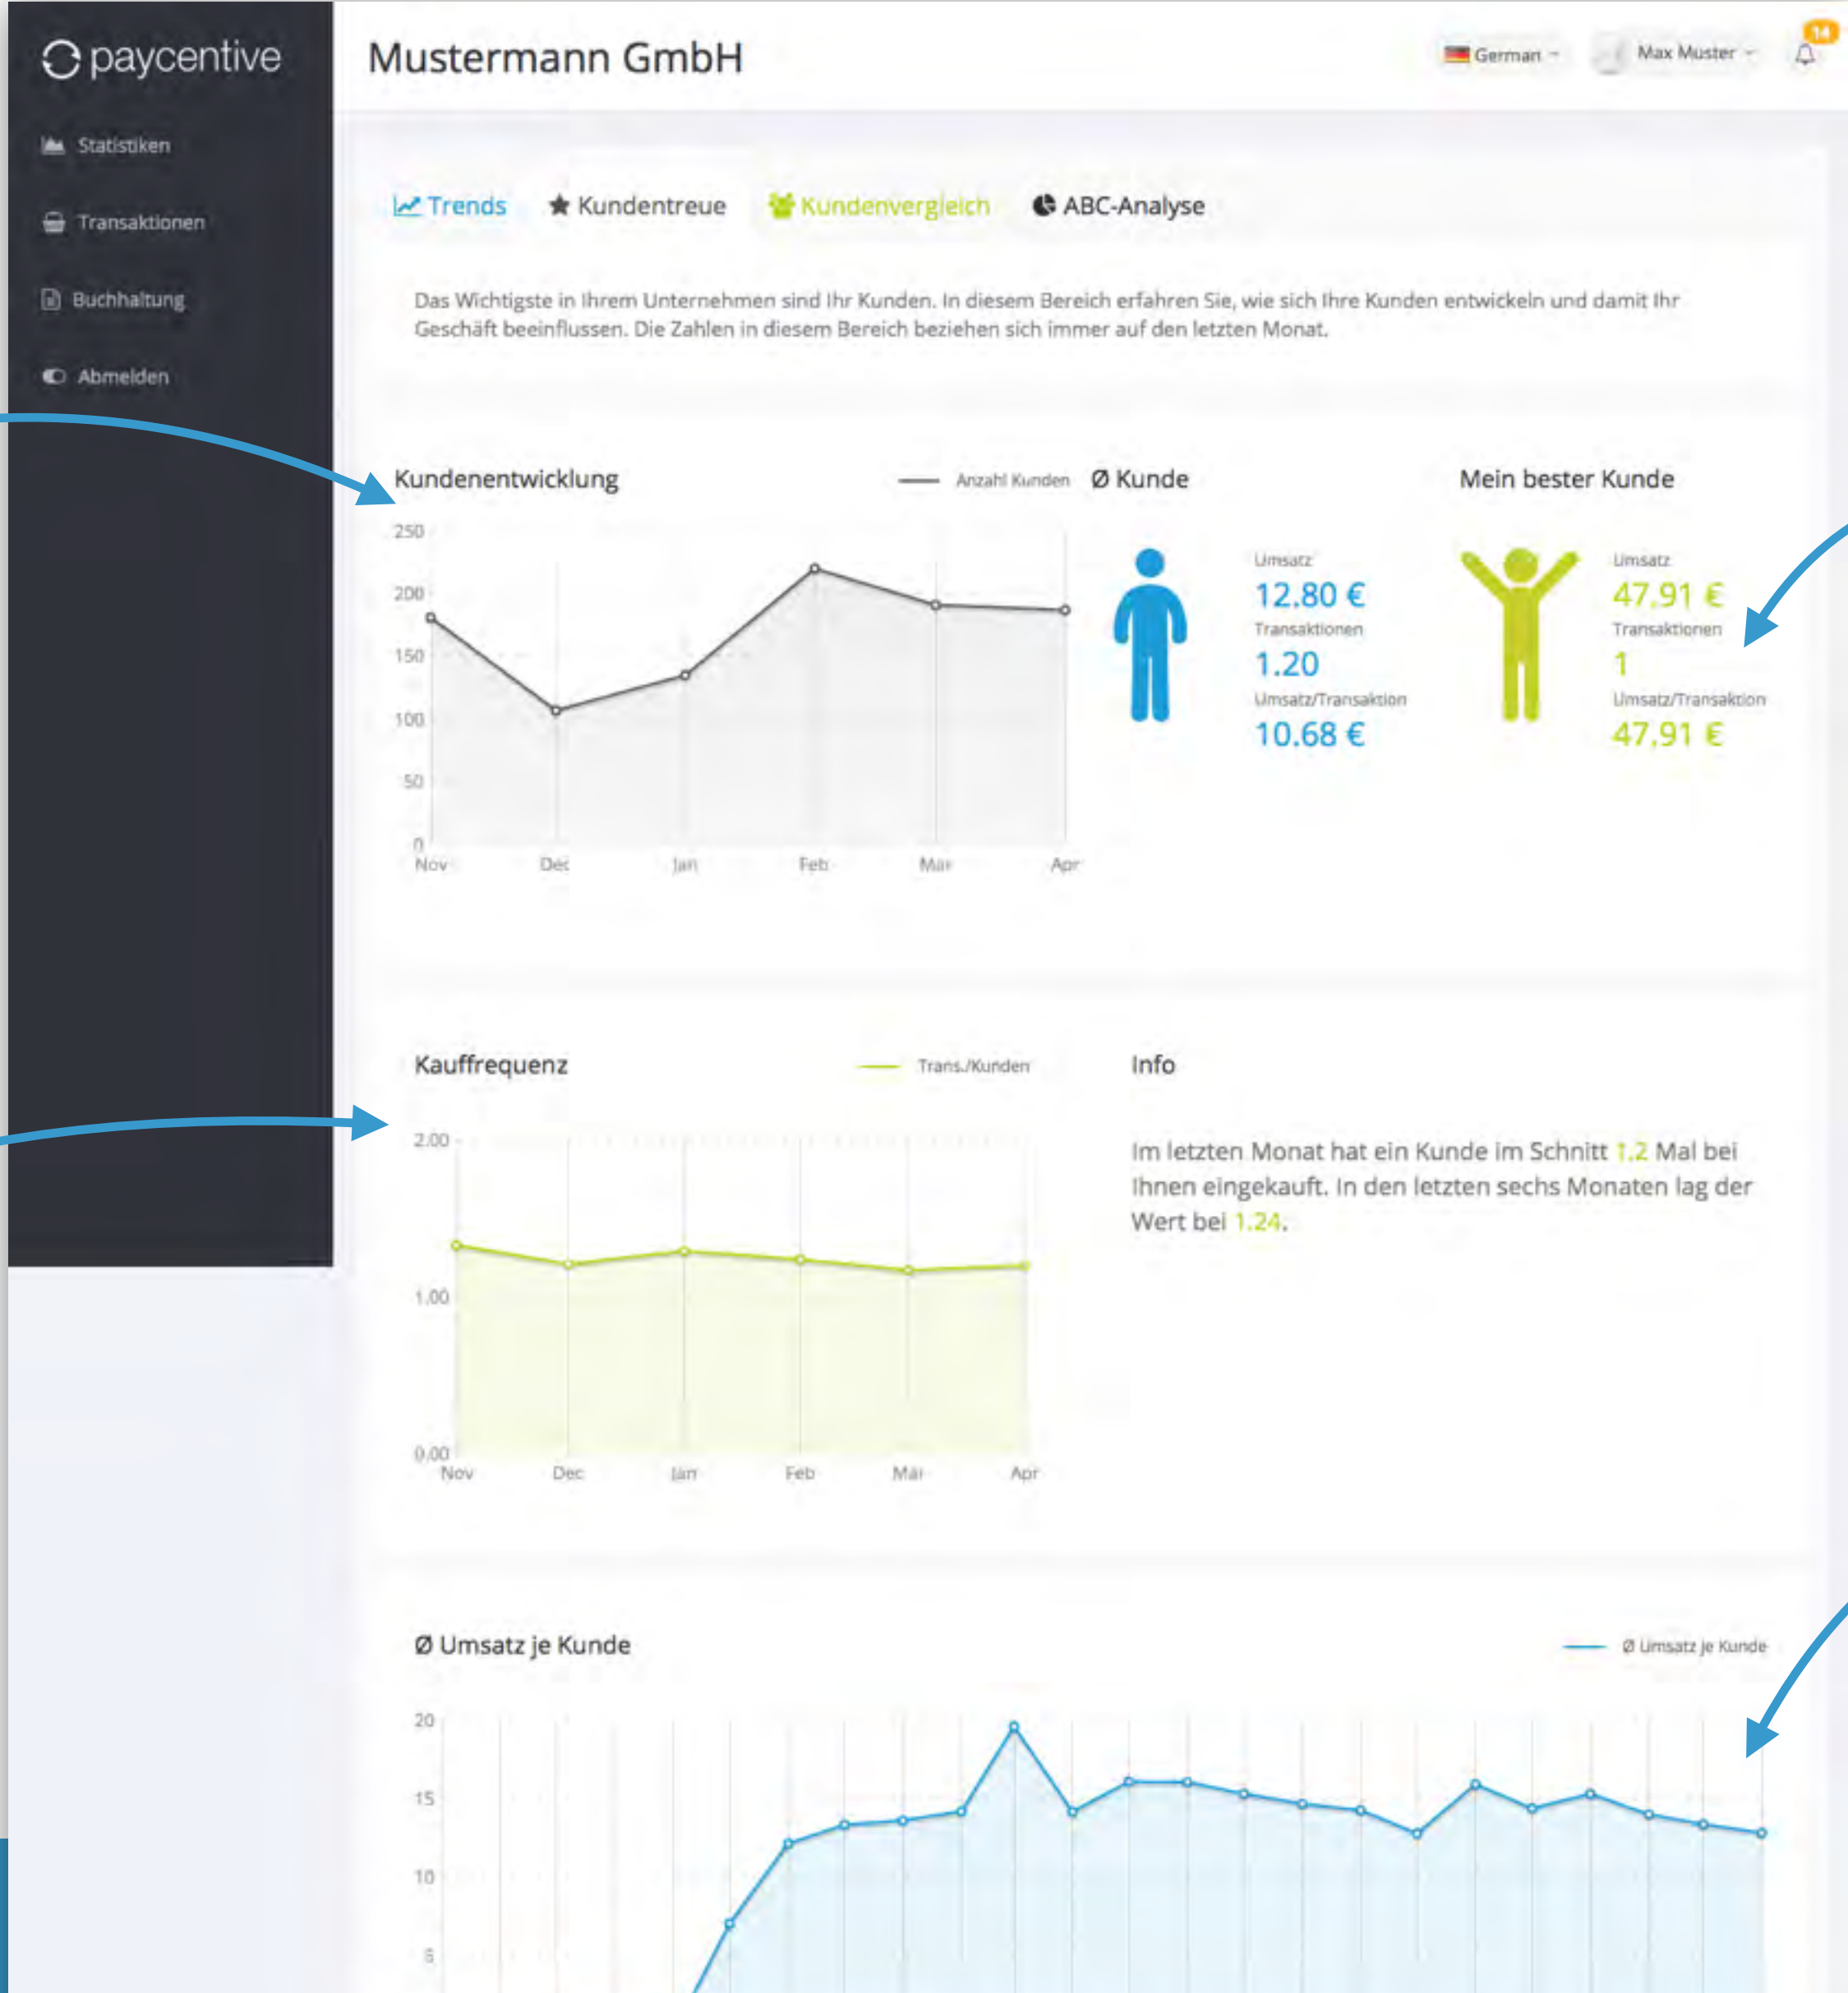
paycentive

Statistiken

Transaktionen

Buchhaltung

Abmelden

Mustermann GmbH

German

Max Muster

14

Trends Kundentreue Kundenvergleich ABC-Analyse

Das Wichtigste in Ihrem Unternehmen sind Ihr Kunden. In diesem Bereich erfahren Sie, wie sich Ihre Kunden entwickeln und damit Ihr Geschäft beeinflussen. Die Zahlen in diesem Bereich beziehen sich immer auf den letzten Monat.

Kundenentwicklung

Anzahl Kunden

250
200
150
100
50
0
Nov Dec Jan Feb Mar Apr

Ø Kunde

Umsatz
12.80 €
Transaktionen
1.20
Umsatz/Transaktion
10.68 €

Mein bester Kunde

Umsatz
47,91 €
Transaktionen
1
Umsatz/Transaktion
47,91 €

Kauffrequenz

Trans./Kunden

2.00
1.00
0.00
Nov Dec Jan Feb Mar Apr

Info

Im letzten Monat hat ein Kunde im Schnitt 1.2 Mal bei Ihnen eingekauft. In den letzten sechs Monaten lag der Wert bei 1.24.

Ø Umsatz je Kunde

Ø Umsatz je Kunde

20
15
10
5